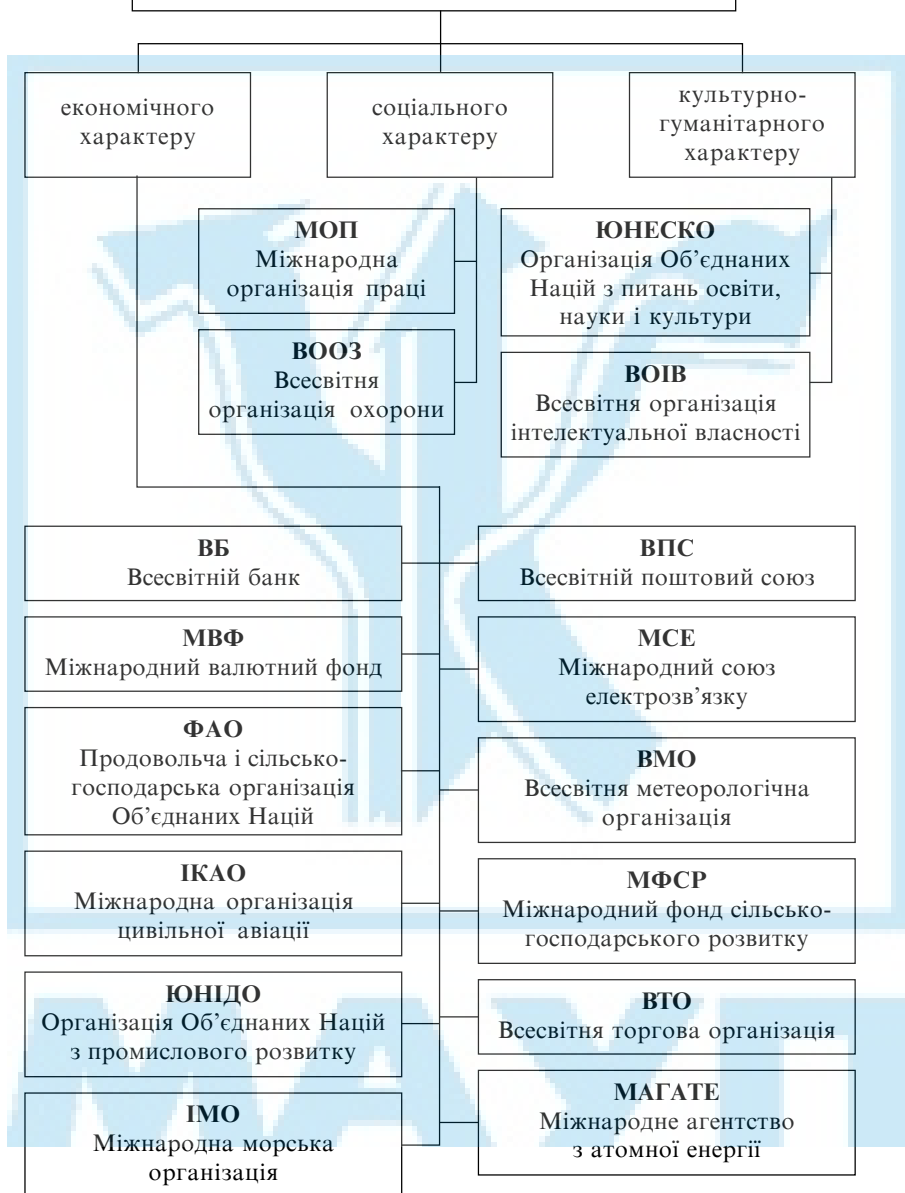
економічного характеру

соціального характеру

культурно-гуманітарного характеру

**МОП**
Міжнародна організація праці

**ВООЗ**
Всесвітня організація охорони

**ЮНЕСКО**
Організація Об'єднаних Націй з питань освіти, науки і культури

**ВОІВ**
Всесвітня організація інтелектуальної власності

**ВБ**
Всесвітній банк

**МВФ**
Міжнародний валютний фонд

**ФАО**
Продовольча і сільськогосподарська організація Об'єднаних Націй

**ІКАО**
Міжнародна організація цивільної авіації

**ЮНІДО**
Організація Об'єднаних Націй з промислового розвитку

**ІМО**
Міжнародна морська організація

**ВПС**
Всесвітній поштовий союз

**МСЕ**
Міжнародний союз електрозв'язку

**ВМО**
Всесвітня метеорологічна організація

**МФСР**
Міжнародний фонд сільськогосподарського розвитку

**ВТО**
Всесвітня торгова організація

**МАГАТЕ**
Міжнародне агентство з атомної енергії